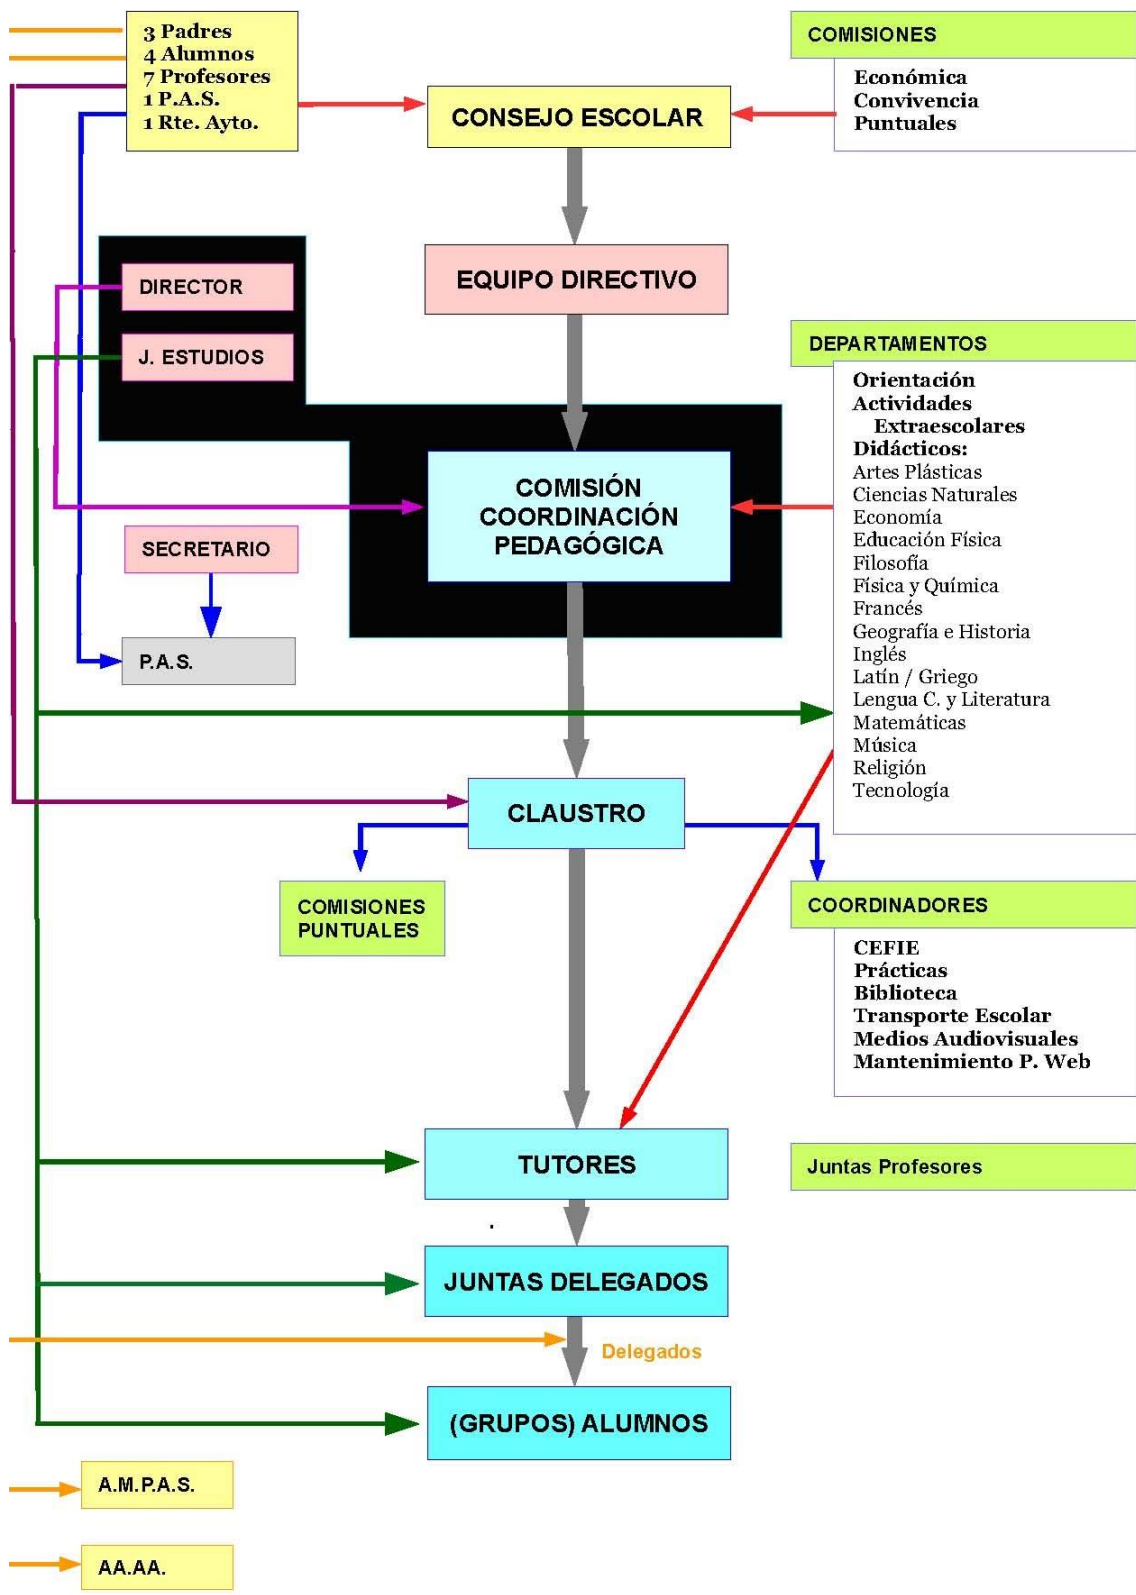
3 Padres
4 Alumnos
7 Profesores
1 P.A.S.
1 Rte. Ayto.

CONSEJO ESCOLAR

COMISIONES

Económica
Convivencia
Puntuales

EQUIPO DIRECTIVO

DIRECTOR

J. ESTUDIOS

DEPARTAMENTOS

Orientación
Actividades
Extraescolares
Didácticos:
Artes Plásticas
Ciencias Naturales
Economía
Educación Física
Filosofía
Física y Química
Francés
Geografía e Historia
Inglés
Latín / Griego
Lengua C. y Literatura
Matemáticas
Música
Religión
Tecnología

COMISIÓN COORDINACIÓN PEDAGÓGICA

SECRETARIO

P.A.S.

CLAUSTRO

COMISIONES PUNTUALES

COORDINADORES

CEFIE
Prácticas
Biblioteca
Transporte Escolar
Medios Audiovisuales
Mantenimiento P. Web

TUTORES

Juntas Profesores

JUNTAS DELEGADOS

Delegados

(GRUPOS) ALUMNOS

A.M.P.A.S.

AA.AA.